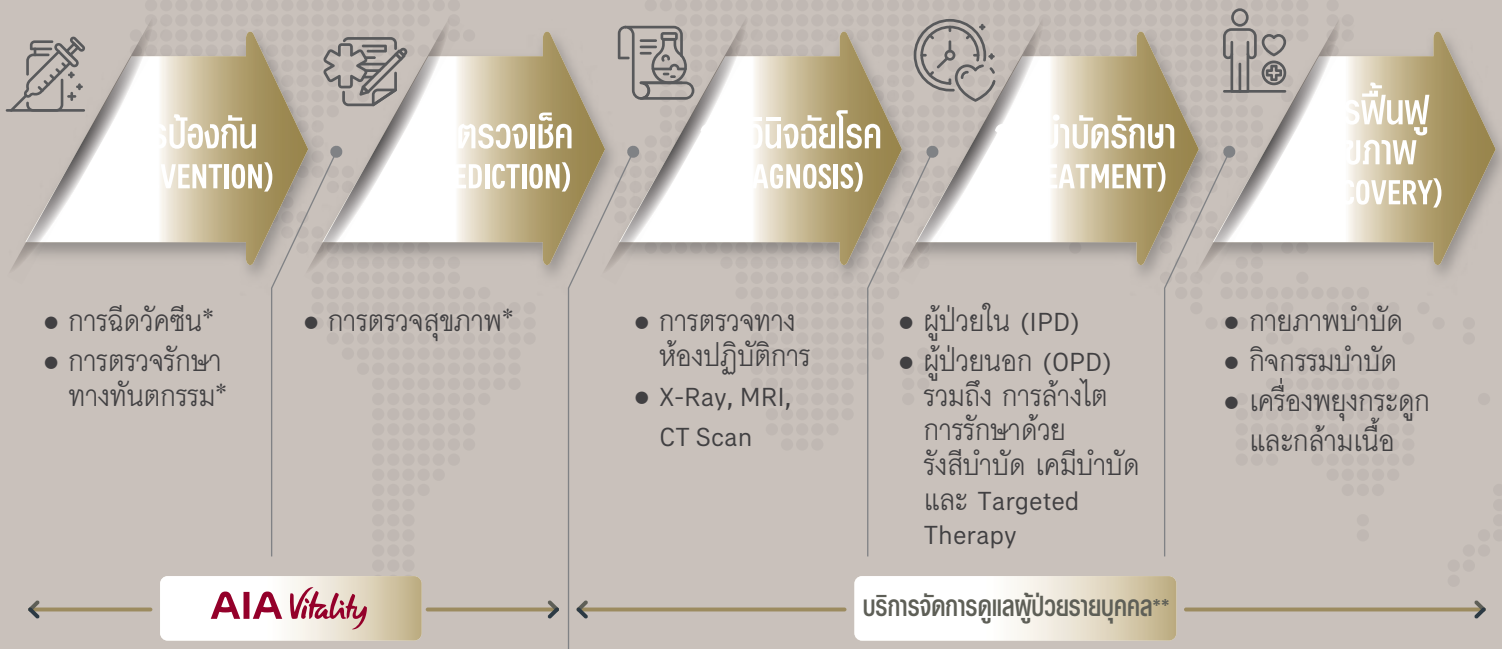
รป้องกัน
VENTION)

ตรวจเช็ค
EDICTION)

วินิจฉัยโรค
AGNOSIS)

บำบัดรักษา
EATMENT)

รฟื้นฟู
ขภาพ
COVERY)

● การฉีดวัคซีน*
● การตรวจรักษาทางทันตกรรม*

● การตรวจสุขภาพ*

● การตรวจทางห้องปฏิบัติการ
● X-Ray, MRI, CT Scan

● ผู้ป่วยใน (IPD)
● ผู้ป่วยนอก (OPD) รวมถึง การล้างไต การรักษาด้วยรังสีบำบัด เคมีบำบัด และ Targeted Therapy

● กายภาพบำบัด
● กิจกรรมบำบัด
● เครื่องพยุงกระดูกและกล้ามเนื้อ

AIA Vitality

บริการจัดการดูแลผู้ป่วยรายบุคคล**